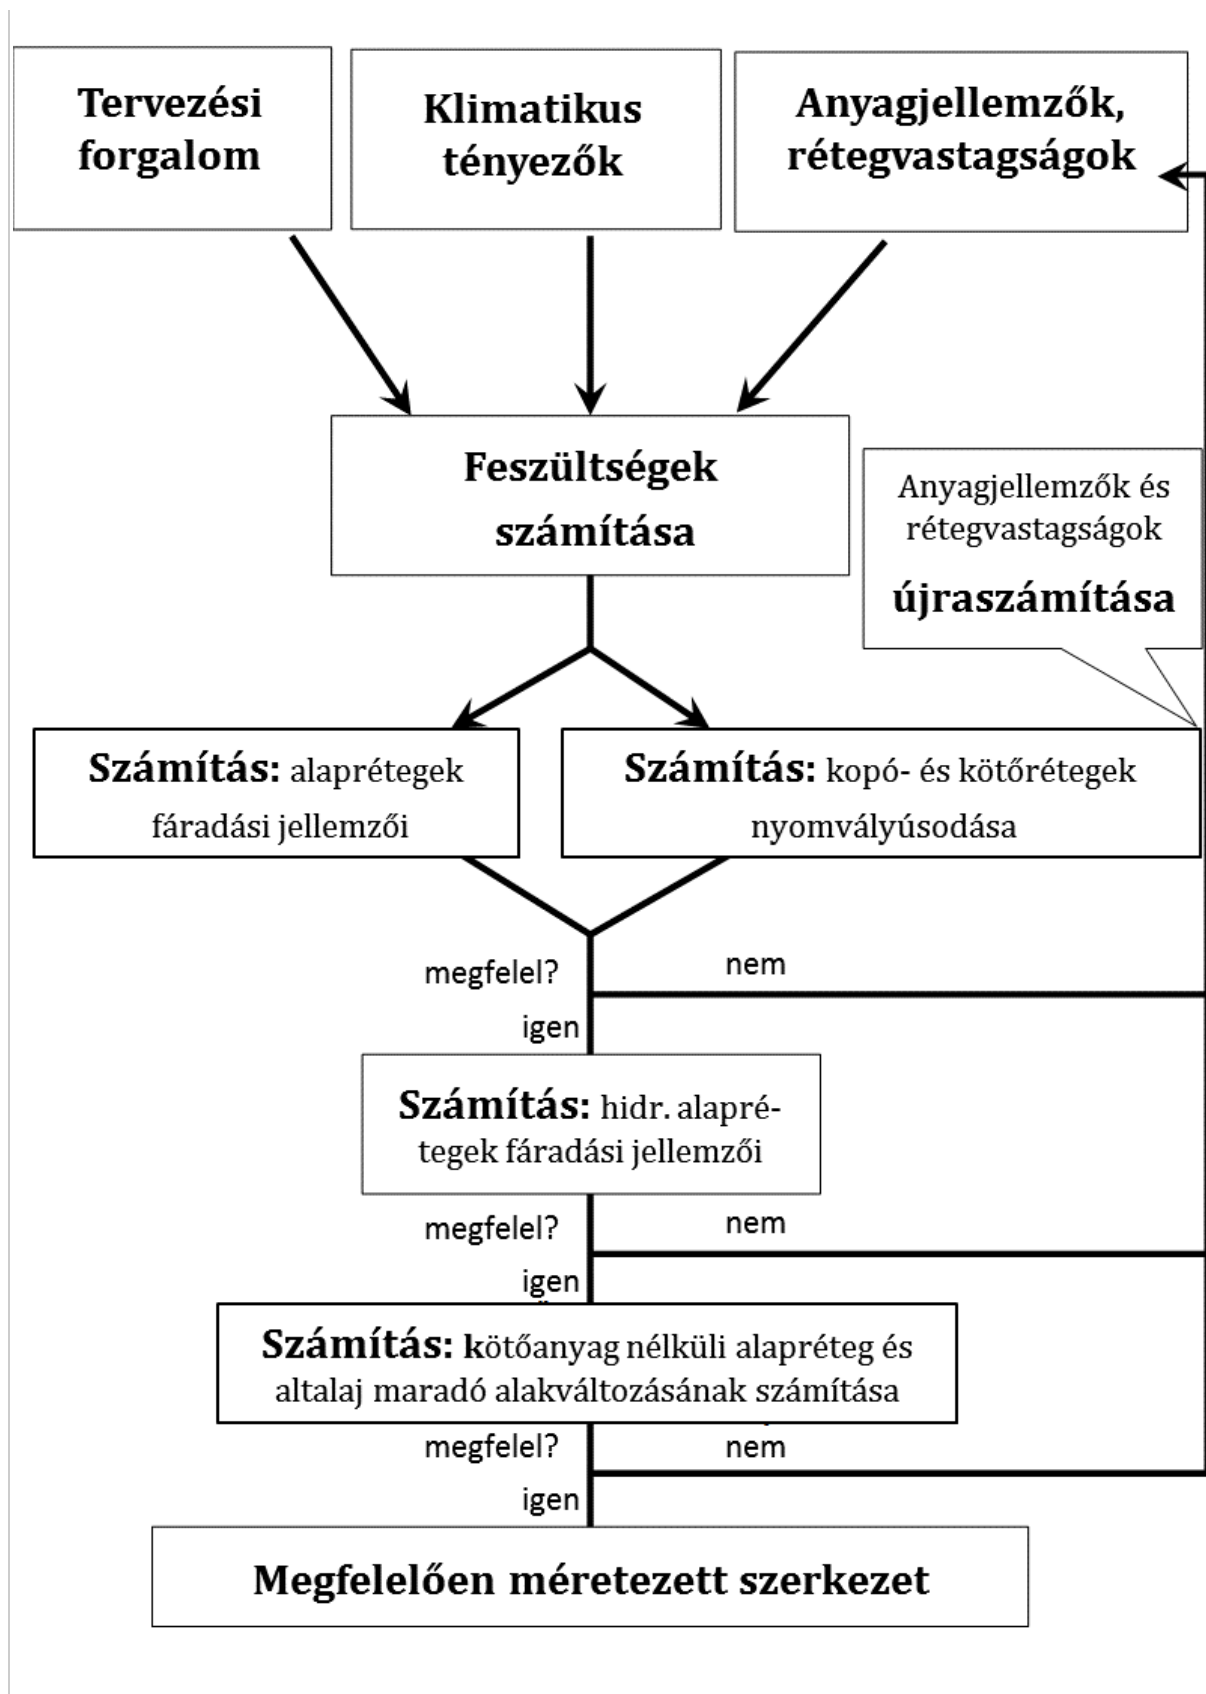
Tervezési forgalom

Klimatikus tényezők

Anyagjellemzők, rétegvastagságok

Feszültségek számítása

Anyagjellemzők és rétegvastagságok újraszámítása

Számítás: alaprétegek fáradási jellemzői

Számítás: kopó- és kötőrétegek nyomvályúsodása

megfelel?

nem

igen

Számítás: hidr. alaprétegek fáradási jellemzői

megfelel?

nem

igen

Számítás: kötőanyag nélküli alapréteg és altalaj maradó alakváltozásának számítása

megfelel?

nem

igen

Megfelelően méretezett szerkezet